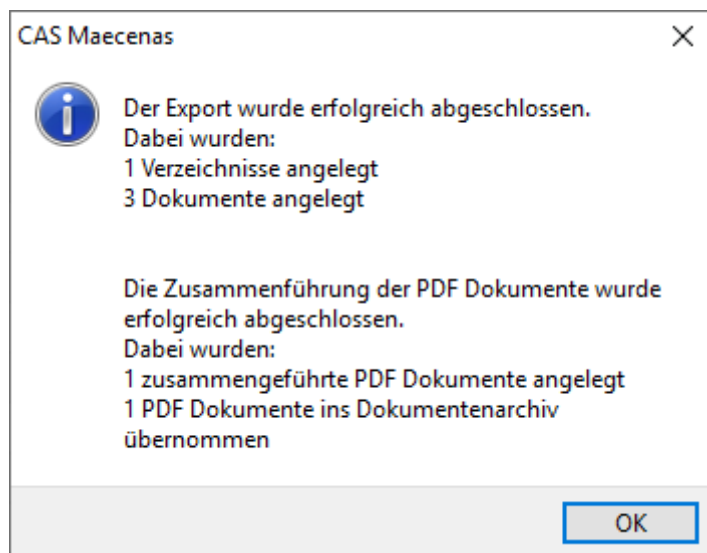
CAS Maecenas

×

Der Export wurde erfolgreich abgeschlossen.
Dabei wurden:
1 Verzeichnisse angelegt
3 Dokumente angelegt

Die Zusammenführung der PDF Dokumente wurde erfolgreich abgeschlossen.
Dabei wurden:
1 zusammengeführte PDF Dokumente angelegt
1 PDF Dokumente ins Dokumentenarchiv übernommen

OK